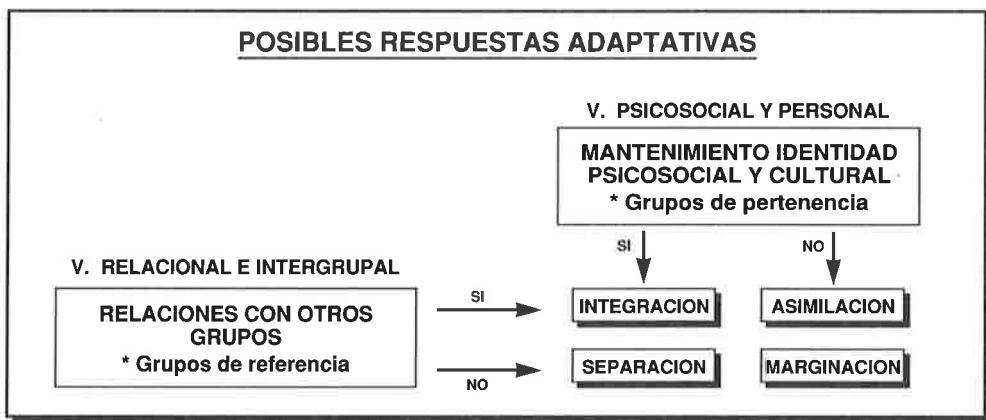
POSIBLES RESPUESTAS ADAPTATIVAS

V. PSICOSOCIAL Y PERSONAL

MANTENIMIENTO IDENTIDAD PSICOSOCIAL Y CULTURAL
* Grupos de pertenencia

SI

NO

V. RELACIONAL E INTERGRUPAL

RELACIONES CON OTROS GRUPOS
* Grupos de referencia

SI

NO

INTEGRACION

ASIMILACION

SEPARACION

MARGINACION